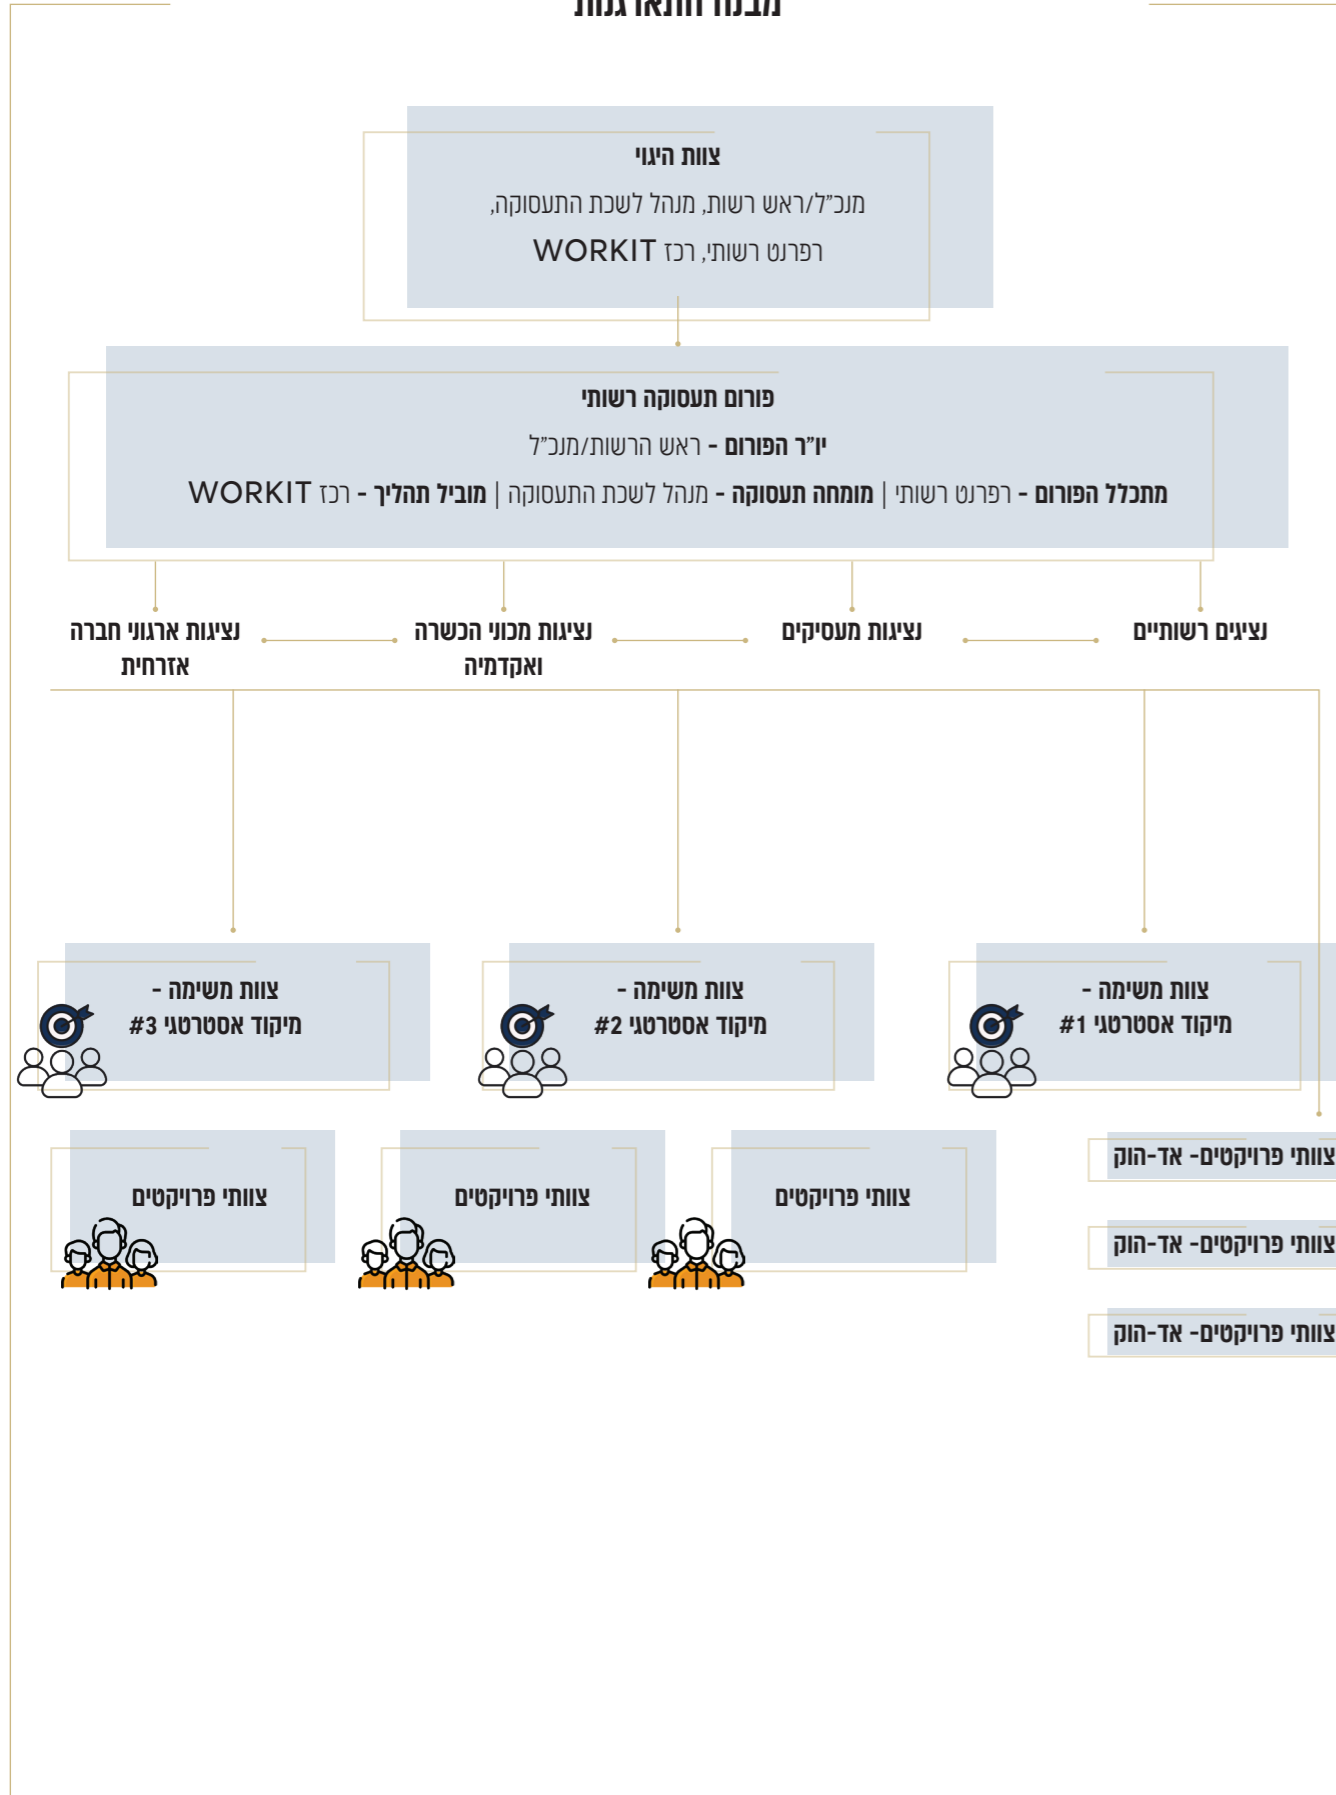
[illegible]

צוות היגוי
מנכ"ל/ראש רשות, מנהל לשכת התעסוקה,
רפרנט רשותי, רכז WORKIT

פורום תעסוקה רשותי
יו"ר הפורום - ראש הרשות/מנכ"ל
מתכלל הפורום - רפרנט רשותי | מומחה תעסוקה - מנהל לשכת התעסוקה | מוביל תהליך - רכז WORKIT

נציגים רשותיים

נציגות מעסיקים

נציגות מכוני הכשרה ואקדמיה

נציגות ארגוני חברה אזרחית

צוות משימה - מיקוד אסטרטגי #1

צוות משימה - מיקוד אסטרטגי #2

צוות משימה - מיקוד אסטרטגי #3

צוותי פרויקטים- אד-הוק

צוותי פרויקטים- אד-הוק

צוותי פרויקטים- אד-הוק

צוותי פרויקטים

צוותי פרויקטים

צוותי פרויקטים